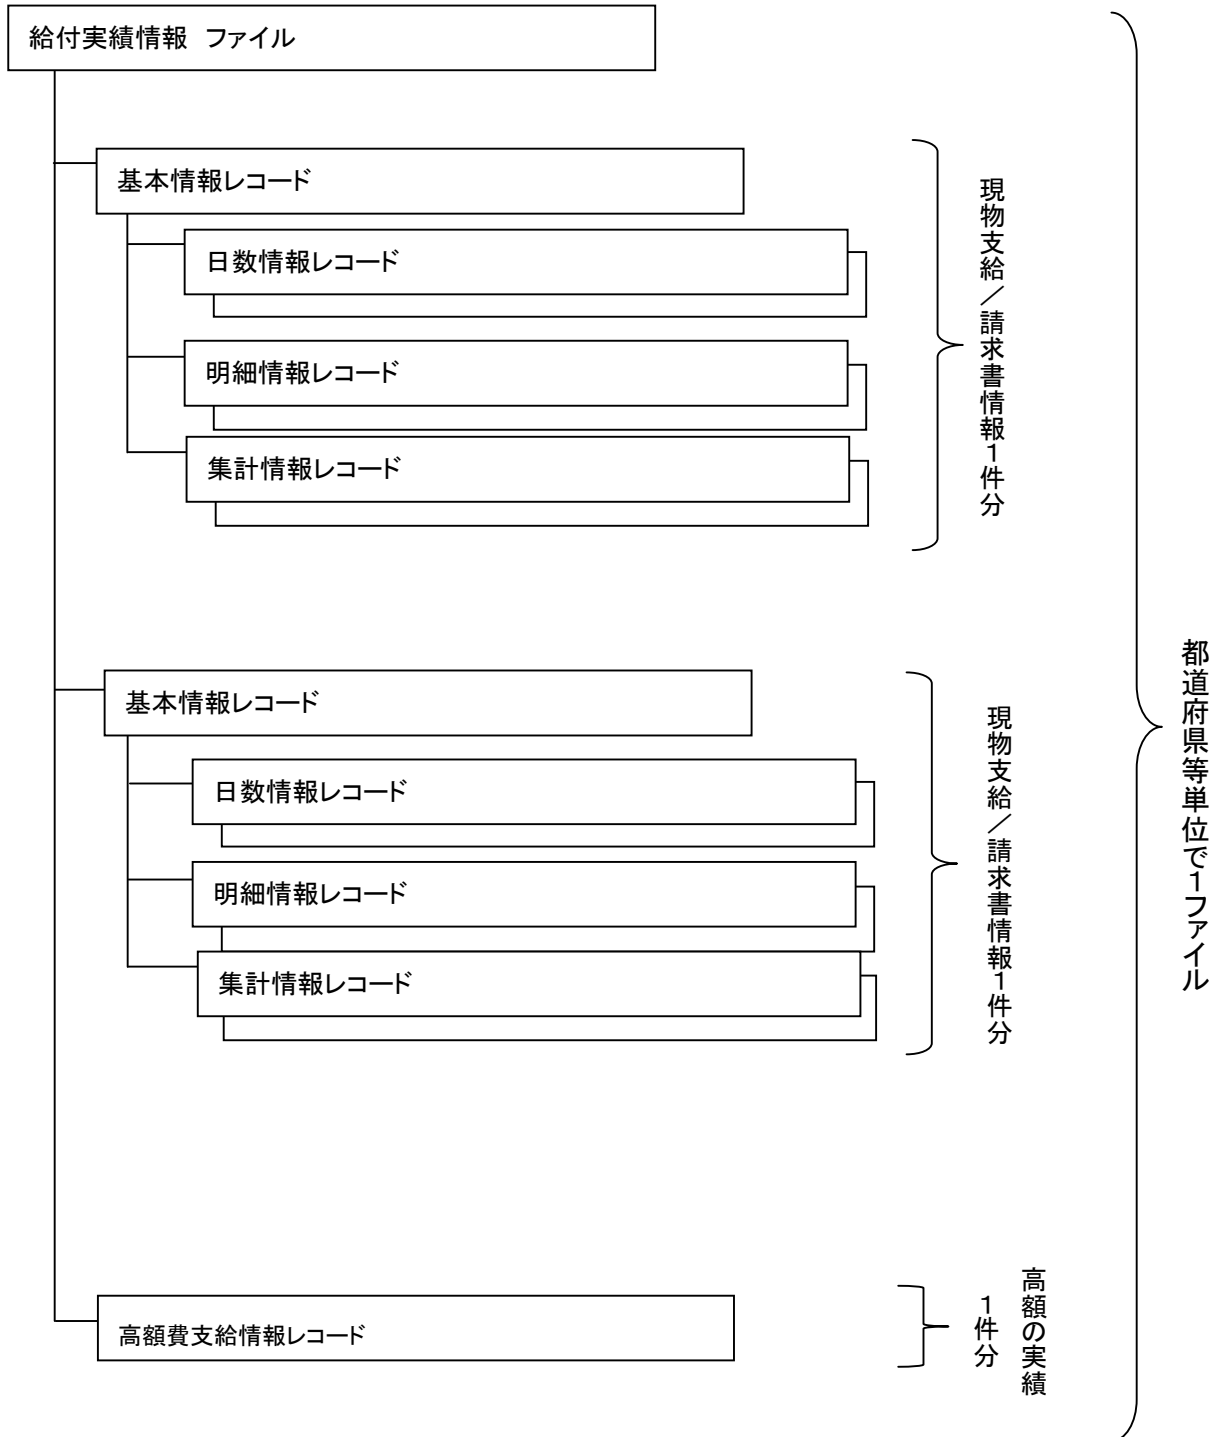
給付実績情報　ファイル

基本情報レコード

日数情報レコード

明細情報レコード

集計情報レコード

現物支給／請求書情報1件分

基本情報レコード

日数情報レコード

明細情報レコード

集計情報レコード

現物支給／請求書情報1件分

高額費支給情報レコード

高額の実績1件分

都道府県等単位で1ファイル